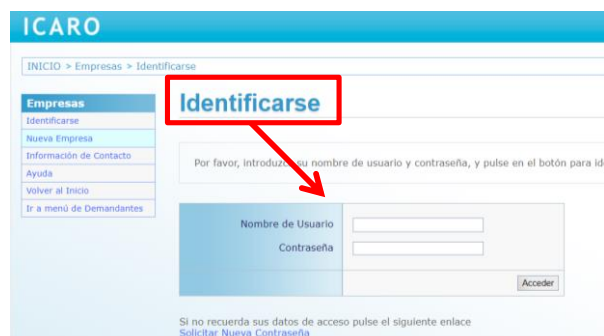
ICARO

INICIO > Empresas > Identificarse

Empresas
Identificarse
Nueva Empresa
Información de Contacto
Ayuda
Volver al Inicio
Ir a menú de Demandantes

Identificarse

Por favor, introduzca su nombre de usuario y contraseña, y pulse en el botón para id

Nombre de Usuario
Contraseña
Acceder

Si no recuerda sus datos de acceso pulse el siguiente enlace
Solicitar Nueva Contraseña